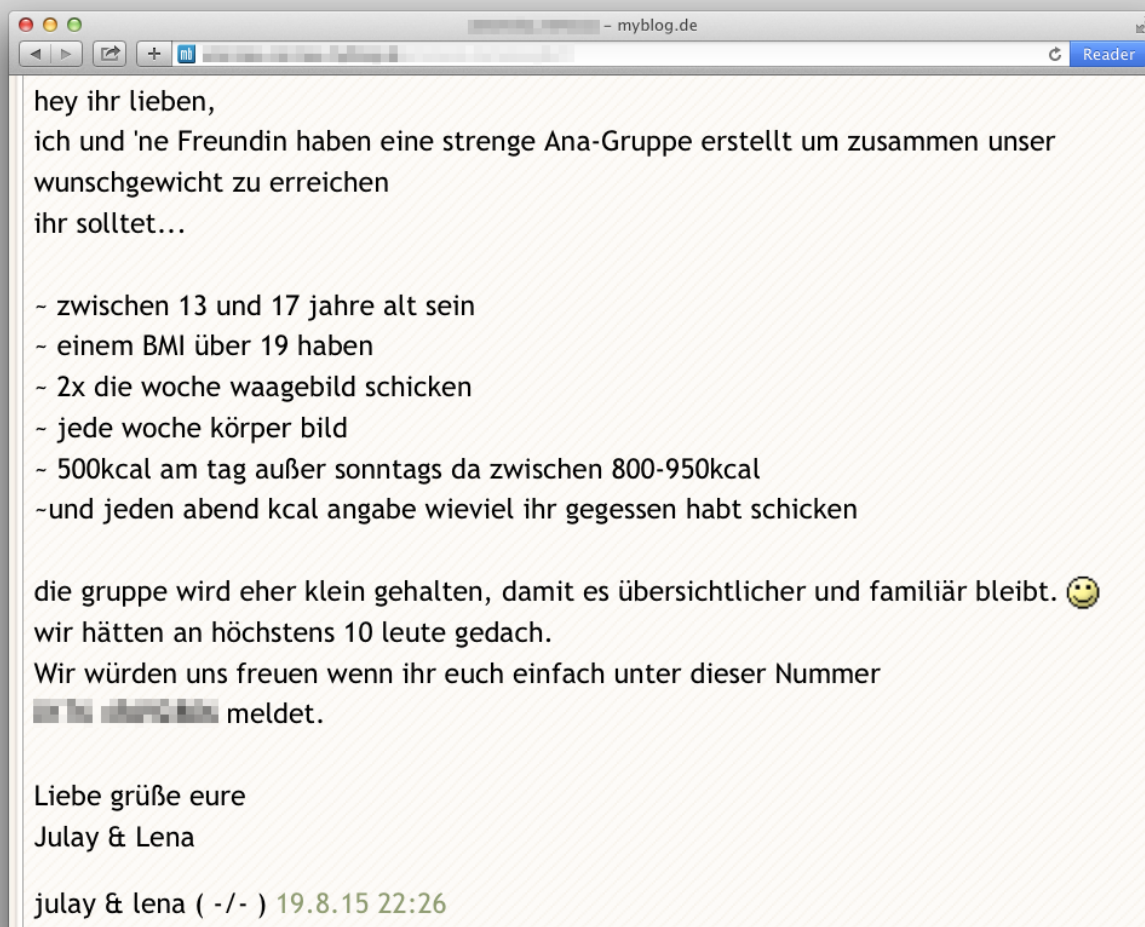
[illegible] – myblog.de

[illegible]

Reader

hey ihr lieben,
ich und 'ne Freundin haben eine strenge Ana-Gruppe erstellt um zusammen unser wunschgewicht zu erreichen
ihr solltet...

~ zwischen 13 und 17 jahre alt sein
~ einem BMI über 19 haben
~ 2x die woche waagebild schicken
~ jede woche körper bild
~ 500kcal am tag außer sonntags da zwischen 800-950kcal
~und jeden abend kcal angabe wieviel ihr gegessen habt schicken

die gruppe wird eher klein gehalten, damit es übersichtlicher und familiär bleibt.
wir hätten an höchstens 10 leute gedach.
Wir würden uns freuen wenn ihr euch einfach unter dieser Nummer
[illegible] meldet.

Liebe grüße eure
Julay & Lena

julay & lena ( -/- ) 19.8.15 22:26